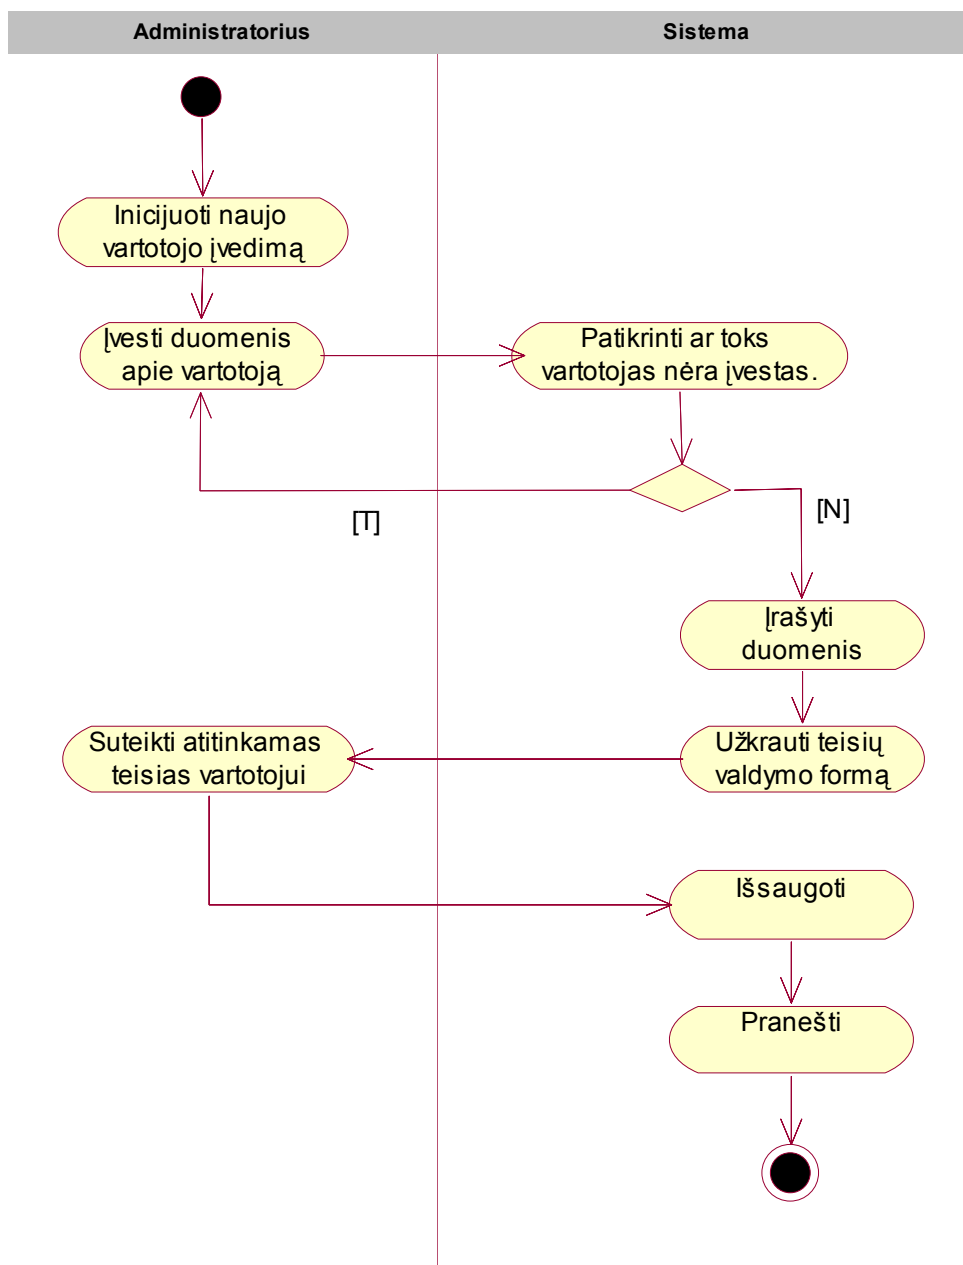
Administratorius

Sistema

Inicijuoti naujo vartotojo įvedimą

Įvesti duomenis apie vartotoją

Patikrinti ar toks vartotojas nėra įvestas.

[T]

[N]

Įrašyti duomenis

Suteikti atitinkamas teisias vartotojui

Užkrauti teisių valdymo formą

Išsaugoti

Pranešti